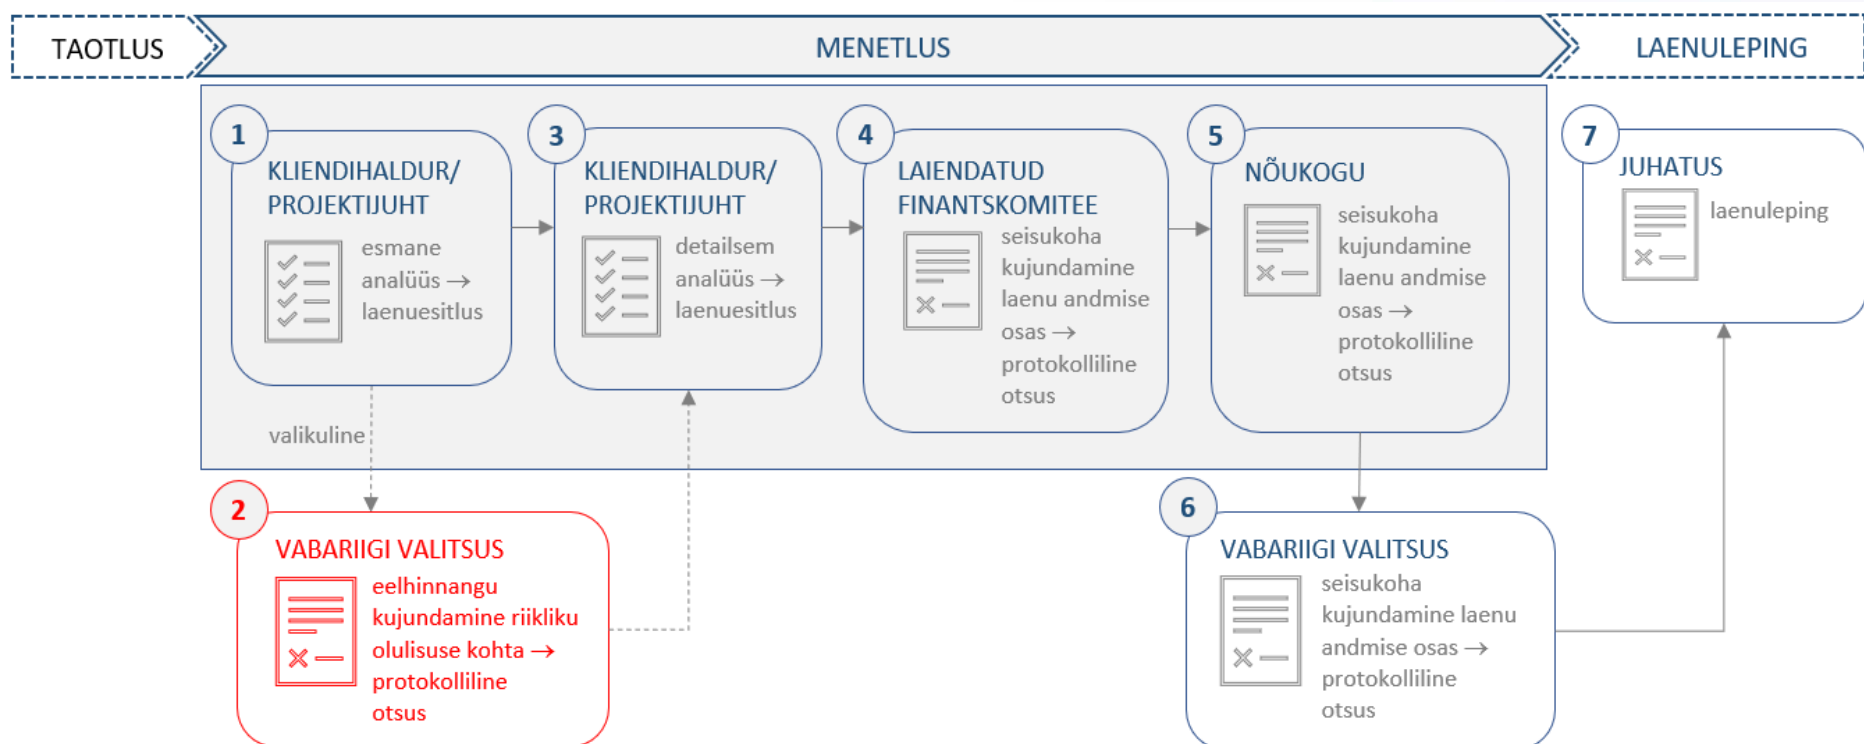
TAOTLUS

MENETLUS

LAENULEPING

1
KLIENDIHALDUR/ PROJEKTIJUHT
esmane analüüs → laenuesitlus

3
KLIENDIHALDUR/ PROJEKTIJUHT
detailsem analüüs → laenuesitlus

4
LAIENDATUD FINANTSKOMITEE
seisukoha kujundamine laenu andmise osas → protokolliline otsus

5
NÕUKOGU
seisukoha kujundamine laenu andmise osas → protokolliline otsus

7
JUHATUS
laenuleping

valikuline

2
VABARIIGI VALITSUS
eelhinnangu kujundamine riikliku olulisuse kohta → protokolliline otsus

6
VABARIIGI VALITSUS
seisukoha kujundamine laenu andmise osas → protokolliline otsus